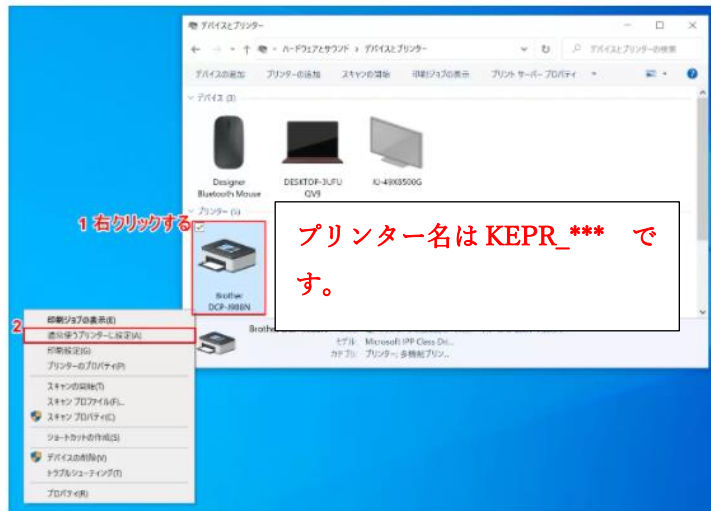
デバイスとプリンター

← → ↑ ハードウェアとサウンド > デバイスとプリンター

デバイスとプリンターの検索

デバイスの追加　プリンターの追加　スキャンの開始　印刷ジョブの表示　プリント サーバー プロパティ

デバイス (3)

Designer Bluetooth Mouse

DESKTOP-3UFU QV9

KJ-49X8500G

プリンター (5)

1 右クリックする

Brother DCP-J988N

プリンター名は KEPR_***　です。

Brother

モデル: Microsoft IPP Class Dri...
カテゴリ: プリンター; 多機能プリン...

2

印刷ジョブの表示(E)
通常使うプリンターに設定(A)
印刷設定(G)
プリンターのプロパティ(P)
スキャンの開始(T)
スキャン プロファイル(F)...
スキャン プロパティ(C)
ショートカットの作成(S)
デバイスの削除(V)
トラブルシューティング(T)
プロパティ(R)